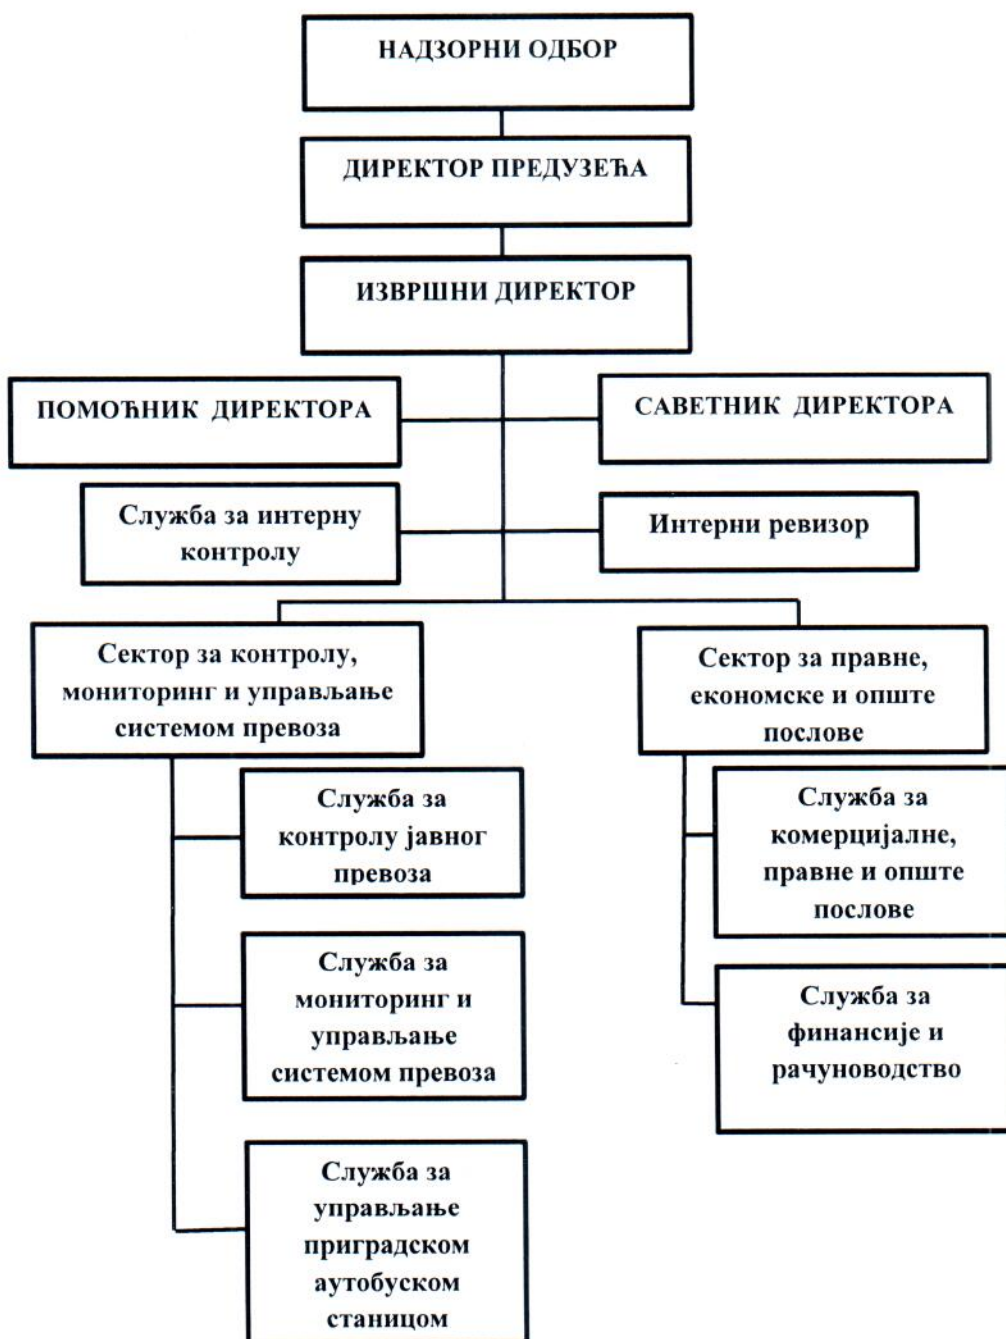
НАДЗОРНИ ОДБОР

ДИРЕКТОР ПРЕДУЗЕЋА

ИЗВРШНИ ДИРЕКТОР

ПОМОЋНИК ДИРЕКТОРА

САВЕТНИК ДИРЕКТОРА

Служба за интерну контролу

Интерни ревизор

Сектор за контролу, мониторинг и управљање системом превоза

Сектор за правне, економске и опште послове

Служба за контролу јавног превоза

Служба за мониторинг и управљање системом превоза

Служба за управљање приградском аутобуском станицом

Служба за комерцијалне, правне и опште послове

Служба за финансије и рачуноводство